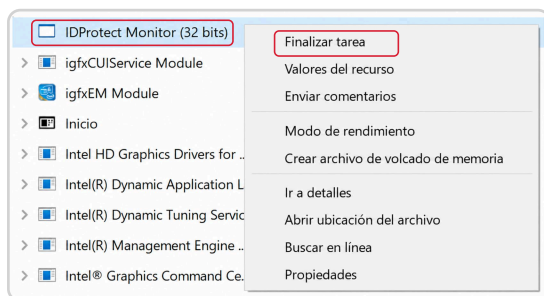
IDProtect Monitor (32 bits)
igfxCUIService Module
igfxEM Module
Inicio
Intel HD Graphics Drivers for ...
Intel(R) Dynamic Application L
Intel(R) Dynamic Tuning Servic
Intel(R) Management Engine ...
Intel® Graphics Command Ce...

Finalizar tarea
Valores del recurso
Enviar comentarios
Modo de rendimiento
Crear archivo de volcado de memoria
Ir a detalles
Abrir ubicación del archivo
Buscar en línea
Propiedades